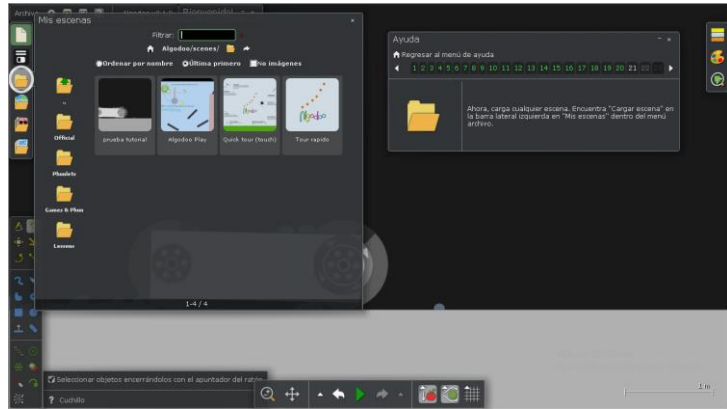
Archivo

Mis escenas

Filtrar:

Algodoo/scenes/

Ordenar por nombre  Última primero  No imágenes

..

Official

Phunlets

Games & Fun

Lessons

prueba tutorial

Algodoo Play

Quick tour (touch)

Tour rapido

1-4 / 4

Ayuda

Regresar al menú de ayuda

1 2 3 4 5 6 7 8 9 10 11 12 13 14 15 16 17 18 19 20 21 22

Ahora, carga cualquier escena. Encuentra "Cargar escena" en la barra lateral izquierda en "Mis escenas" dentro del menú archivo.

Seleccionar objetos encerrándolos con el apuntador del ratón

Cuchillo

1 m